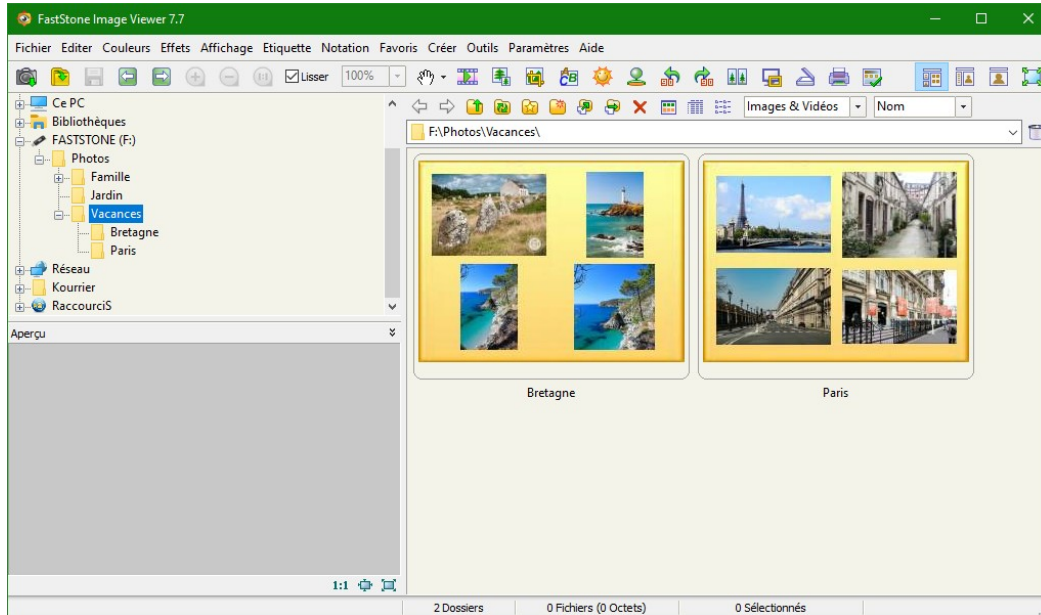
FastStone Image Viewer 7.7

Fichier Editer Couleurs Effets Affichage Etiquette Notation Favoris Créer Outils Paramètres Aide

Lisser 100%

Images & Vidéos Nom

Ce PC
Bibliothèques
FASTSTONE (F:)
Photos
Famille
Jardin
Vacances
Bretagne
Paris
Réseau
Kourrier
RaccourciS

F:\Photos\Vacances\

Aperçu

Bretagne

Paris

1:1

2 Dossiers 0 Fichiers (0 Octets) 0 Sélectionnés